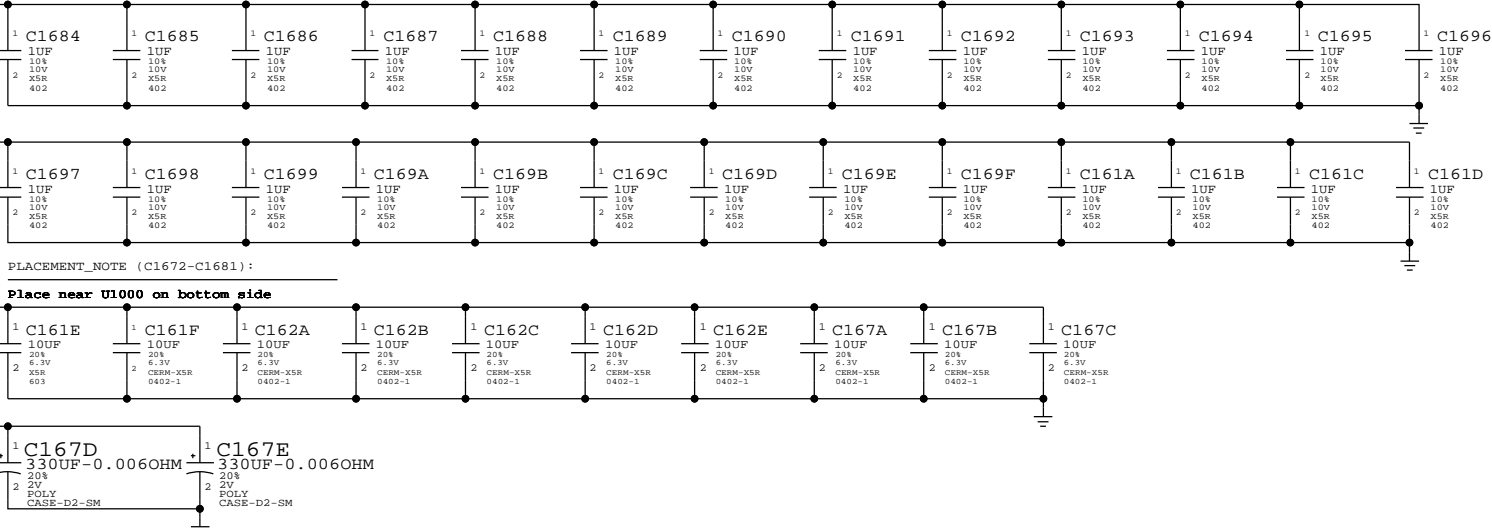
1 C1684 1UF 10% 10V 2 X5R 402
1 C1685 1UF 10% 10V 2 X5R 402
1 C1686 1UF 10% 10V 2 X5R 402
1 C1687 1UF 10% 10V 2 X5R 402
1 C1688 1UF 10% 10V 2 X5R 402
1 C1689 1UF 10% 10V 2 X5R 402
1 C1690 1UF 10% 10V 2 X5R 402
1 C1691 1UF 10% 10V 2 X5R 402
1 C1692 1UF 10% 10V 2 X5R 402
1 C1693 1UF 10% 10V 2 X5R 402
1 C1694 1UF 10% 10V 2 X5R 402
1 C1695 1UF 10% 10V 2 X5R 402
1 C1696 1UF 10% 10V 2 X5R 402

1 C1697 1UF 10% 10V 2 X5R 402
1 C1698 1UF 10% 10V 2 X5R 402
1 C1699 1UF 10% 10V 2 X5R 402
1 C169A 1UF 10% 10V 2 X5R 402
1 C169B 1UF 10% 10V 2 X5R 402
1 C169C 1UF 10% 10V 2 X5R 402
1 C169D 1UF 10% 10V 2 X5R 402
1 C169E 1UF 10% 10V 2 X5R 402
1 C169F 1UF 10% 10V 2 X5R 402
1 C161A 1UF 10% 10V 2 X5R 402
1 C161B 1UF 10% 10V 2 X5R 402
1 C161C 1UF 10% 10V 2 X5R 402
1 C161D 1UF 10% 10V 2 X5R 402

PLACEMENT_NOTE (C1672-C1681):

**Place near U1000 on bottom side**

1 C161E 10UF 20% 6.3V 2 X5R 603
1 C161F 10UF 20% 6.3V 2 CERM-X5R 0402-1
1 C162A 10UF 20% 6.3V 2 CERM-X5R 0402-1
1 C162B 10UF 20% 6.3V 2 CERM-X5R 0402-1
1 C162C 10UF 20% 6.3V 2 CERM-X5R 0402-1
1 C162D 10UF 20% 6.3V 2 CERM-X5R 0402-1
1 C162E 10UF 20% 6.3V 2 CERM-X5R 0402-1
1 C167A 10UF 20% 6.3V 2 CERM-X5R 0402-1
1 C167B 10UF 20% 6.3V 2 CERM-X5R 0402-1
1 C167C 10UF 20% 6.3V 2 CERM-X5R 0402-1

1 C167D 330UF-0.006OHM 20% 2 2V POLY CASE-D2-SM
1 C167E 330UF-0.006OHM 20% 2 2V POLY CASE-D2-SM